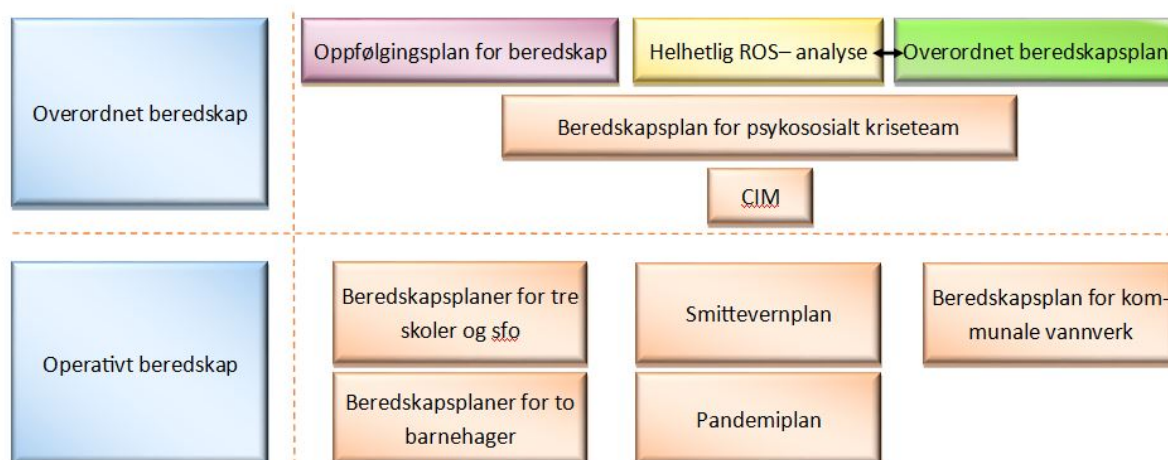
Overordnet beredskap

Oppfølgingsplan for beredskap

Helhetlig ROS– analyse

Overordnet beredskapsplan

Beredskapsplan for psykososialt kriseteam

CIM

Operativt beredskap

Beredskapsplaner for tre skoler og sfo

Smittevernplan

Beredskapsplan for kommunale vannverk

Beredskapsplaner for to barnehager

Pandemiplan